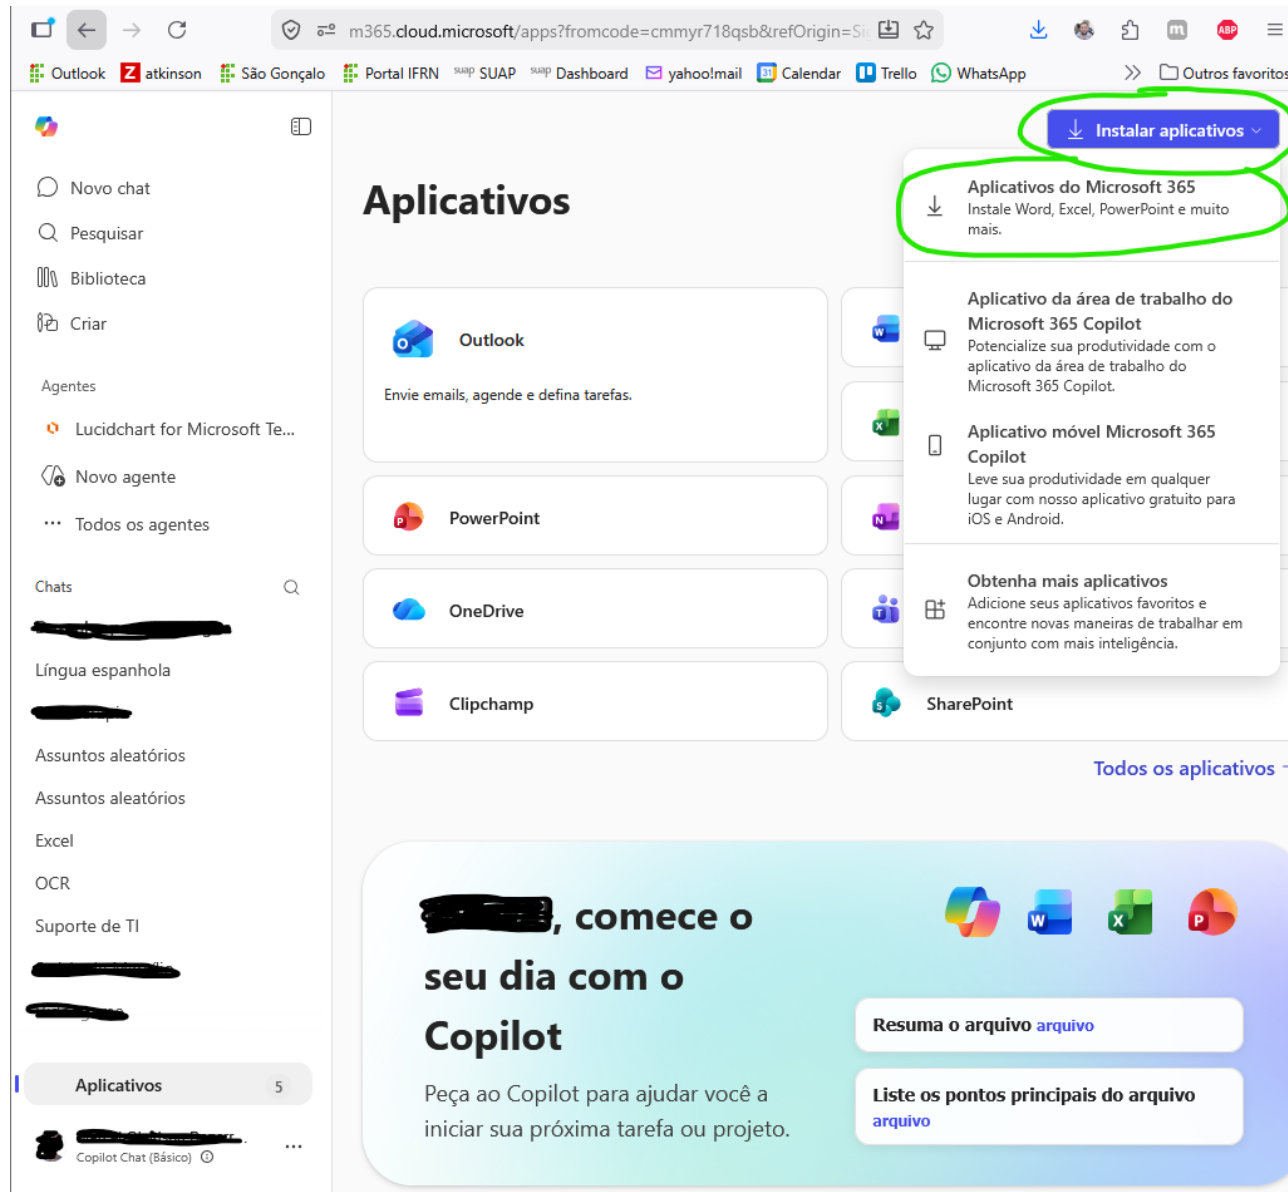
m365.cloud.microsoft/apps?fromcode=cmmyr718qsb&refOrigin=S

Outlook atkinson São Gonçalo Portal IFRN SUAP Dashboard yahoo!mail Calendar Trello WhatsApp Outros favoritos

Novo chat
Pesquisar
Biblioteca
Criar

Agentes
Lucidchart for Microsoft Te...
Novo agente
Todos os agentes

Chats
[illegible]
Língua espanhola
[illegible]
Assuntos aleatórios
Assuntos aleatórios
Excel
OCR
Suporte de TI
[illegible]
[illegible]

Aplicativos 5

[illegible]
Copilot Chat (Básico)

Instalar aplicativos

Aplicativos

Aplicativos do Microsoft 365
Instale Word, Excel, PowerPoint e muito mais.

Aplicativo da área de trabalho do Microsoft 365 Copilot
Potencialize sua produtividade com o aplicativo da área de trabalho do Microsoft 365 Copilot.

Aplicativo móvel Microsoft 365 Copilot
Leve sua produtividade em qualquer lugar com nosso aplicativo gratuito para iOS e Android.

Obtenha mais aplicativos
Adicione seus aplicativos favoritos e encontre novas maneiras de trabalhar em conjunto com mais inteligência.

Outlook
Envie emails, agende e defina tarefas.

PowerPoint

OneDrive

Clipchamp

SharePoint

Todos os aplicativos

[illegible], comece o seu dia com o Copilot

Peça ao Copilot para ajudar você a iniciar sua próxima tarefa ou projeto.

Resuma o arquivo arquivo

Liste os pontos principais do arquivo arquivo